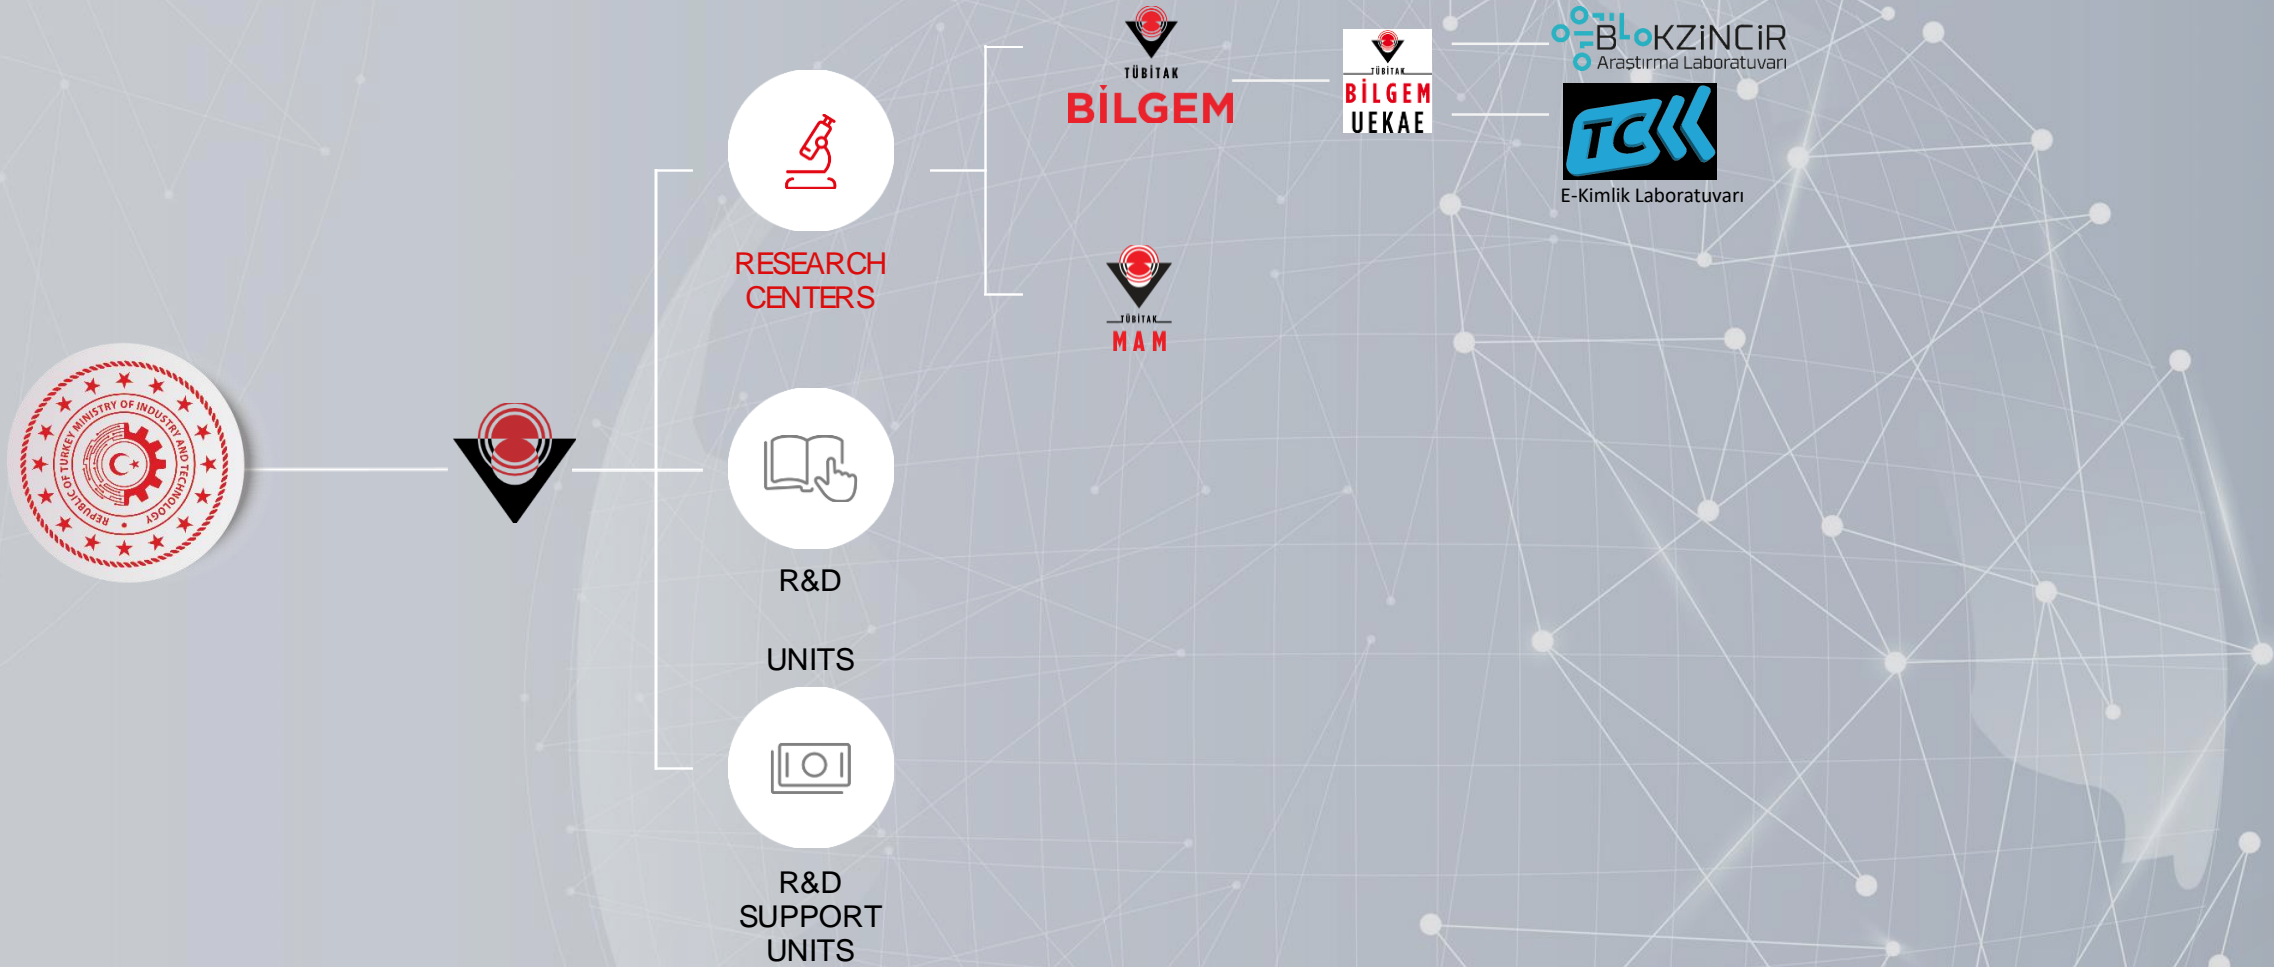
REPUBLIC OF TURKEY MINISTRY OF INDUSTRY AND TECHNOLOGY

RESEARCH CENTERS

TÜBİTAK BİLGEM

TÜBİTAK BİLGEM UEKAE

BLOKZİNCİR Araştırma Laboratuvarı

TCK

E-Kimlik Laboratuvarı

TÜBİTAK MAM

R&D

UNITS

R&D SUPPORT UNITS